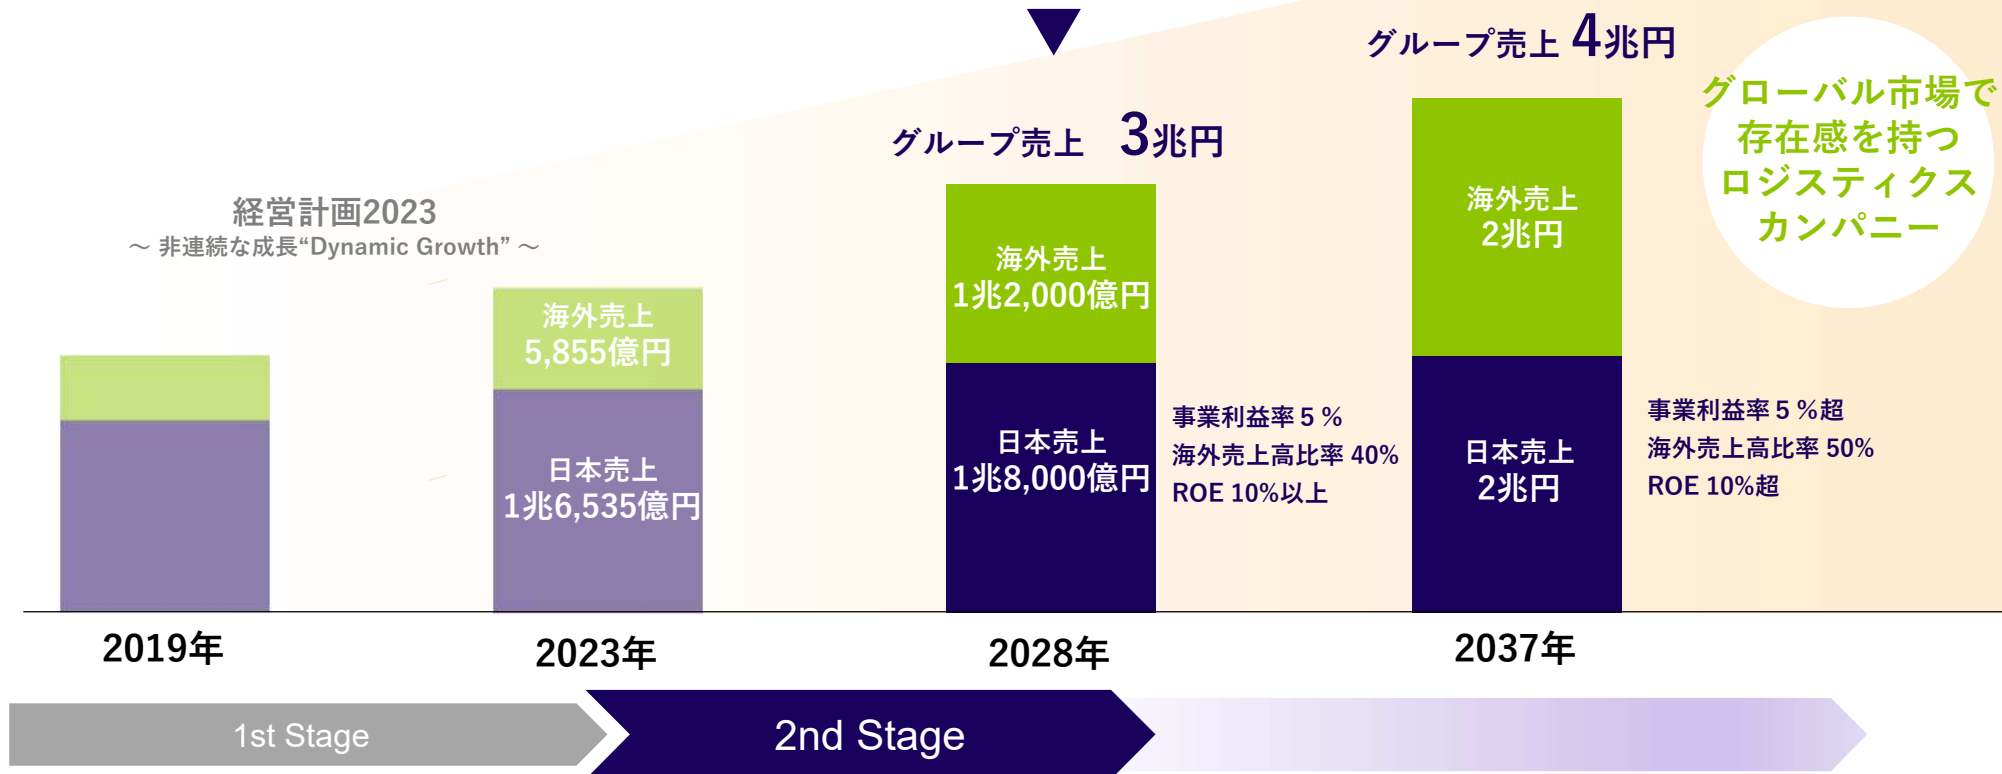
グループ売上 4兆円

グローバル市場で存在感を持つロジスティクスカンパニー

グループ売上 3兆円

経営計画2023
～ 非連続な成長“Dynamic Growth” ～

海外売上
5,855億円

日本売上
1兆6,535億円

海外売上
1兆2,000億円

日本売上
1兆8,000億円

事業利益率５％
海外売上高比率 40%
ROE 10%以上

海外売上
2兆円

日本売上
2兆円

事業利益率５％超
海外売上高比率 50%
ROE 10%超

2019年

2023年

2028年

2037年

1st Stage

2nd Stage